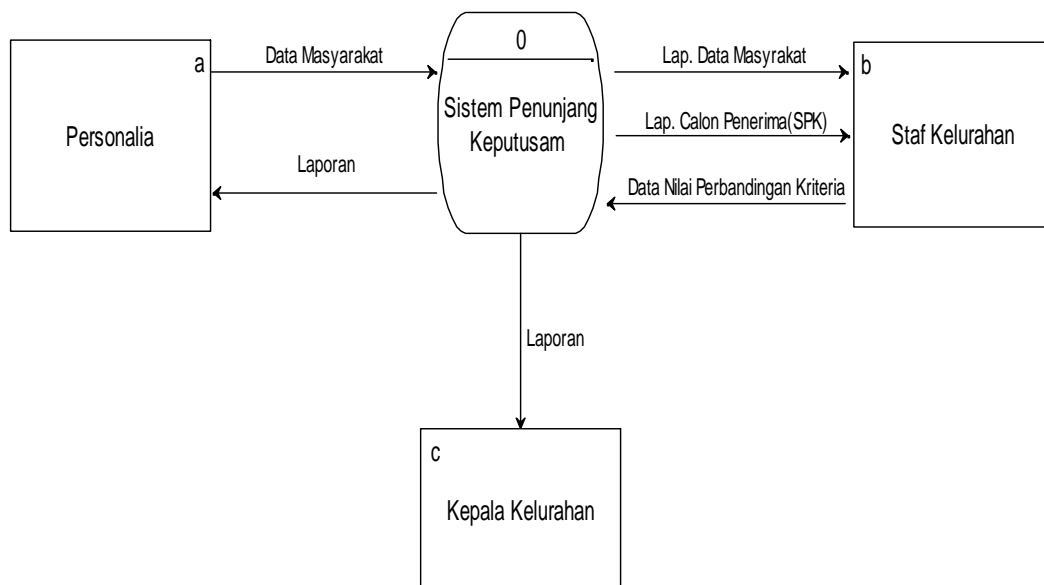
a

Personalia

Data Masyarakat

Laporan

0

Sistem Penunjang Keputusam

Lap. Data Masyrakat

Lap. Calon Penerima(SPK)

Data Nilai Perbandingan Kriteria

b

Staf Kelurahan

Laporan

c

Kepala Kelurahan